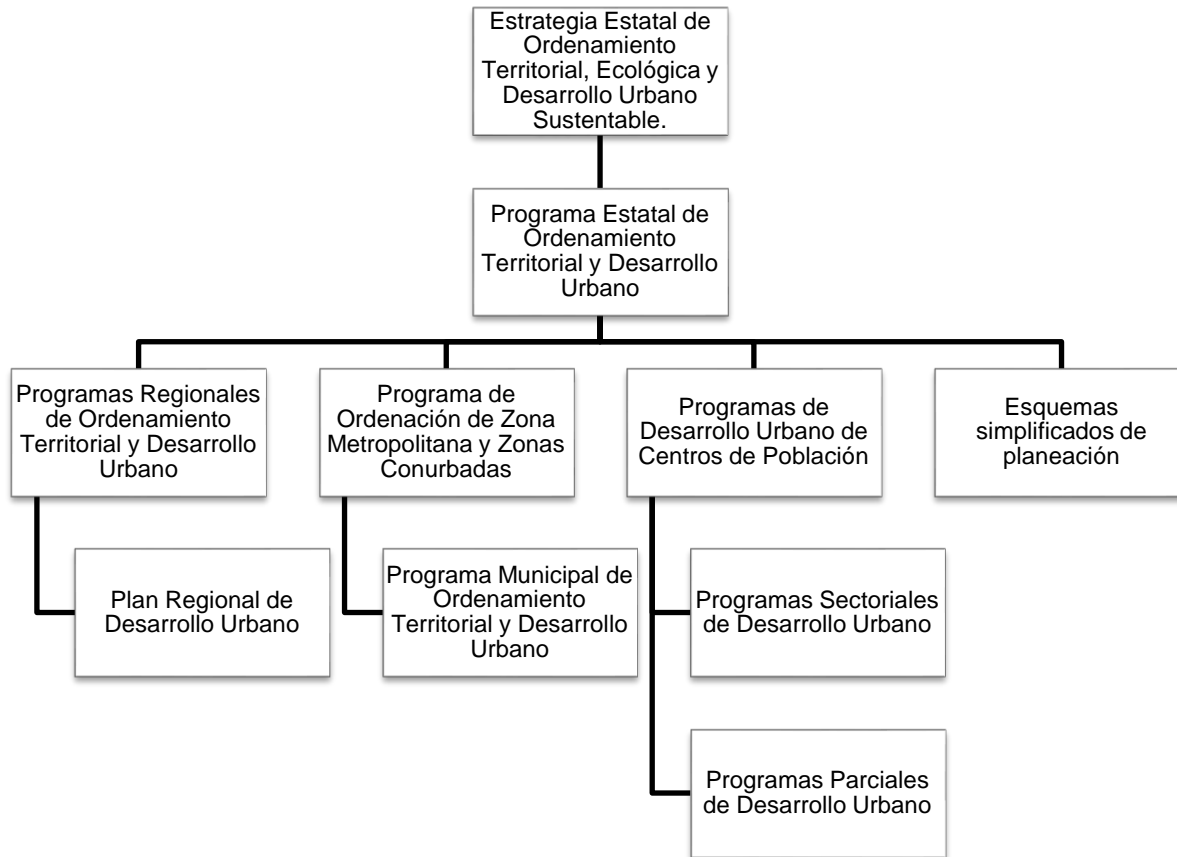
Estrategia Estatal de Ordenamiento Territorial, Ecológica y Desarrollo Urbano Sustentable.

Programa Estatal de Ordenamiento Territorial y Desarrollo Urbano

Programas Regionales de Ordenamiento Territorial y Desarrollo Urbano

Plan Regional de Desarrollo Urbano

Programa de Ordenación de Zona Metropolitana y Zonas Conurbadas

Programa Municipal de Ordenamiento Territorial y Desarrollo Urbano

Programas de Desarrollo Urbano de Centros de Población

Programas Sectoriales de Desarrollo Urbano

Programas Parciales de Desarrollo Urbano

Esquemas simplificados de planeación